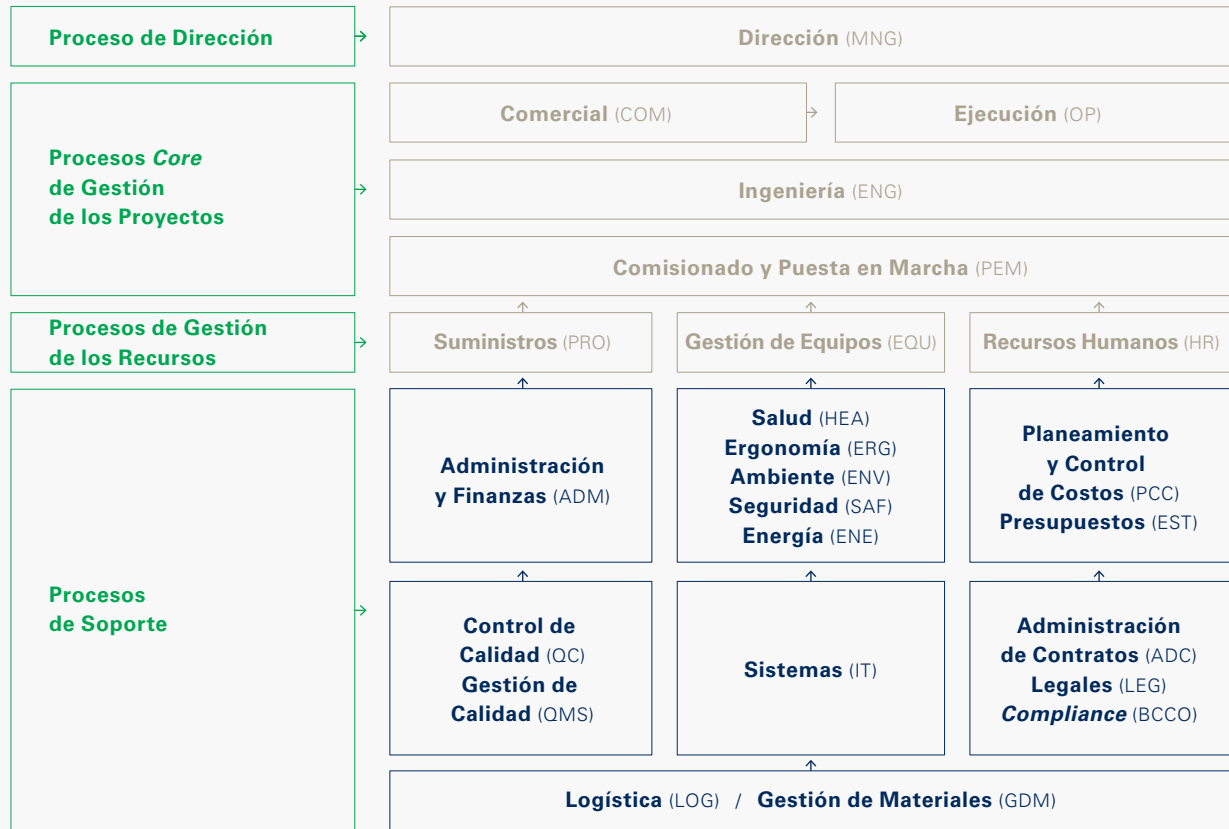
Proceso de Dirección

Dirección (MNG)

Procesos *Core* de Gestión de los Proyectos

Comercial (COM)

Ejecución (OP)

Ingeniería (ENG)

Comisionado y Puesta en Marcha (PEM)

Procesos de Gestión de los Recursos

Suministros (PRO)

Gestión de Equipos (EQU)

Recursos Humanos (HR)

Procesos de Soporte

Administración y Finanzas (ADM)

Salud (HEA)
Ergonomía (ERG)
Ambiente (ENV)
Seguridad (SAF)
Energía (ENE)

Planeamiento y Control de Costos (PCC)
Presupuestos (EST)

Control de Calidad (QC)
Gestión de Calidad (QMS)

Sistemas (IT)

Administración de Contratos (ADC)
Legales (LEG)
*Compliance* (BCCO)

Logística (LOG) / Gestión de Materiales (GDM)